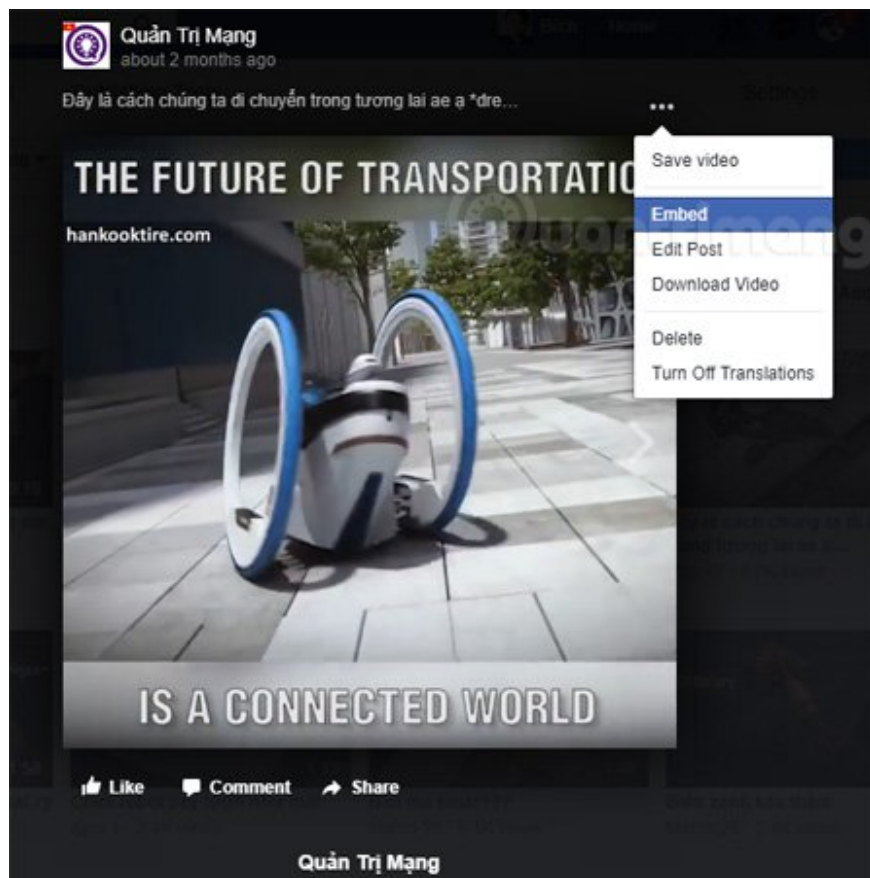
Quản Trị Mạng
about 2 months ago

Đây là cách chúng ta di chuyển trong tương lai ae ạ *dre...

THE FUTURE OF TRANSPORTATIO

hankooktire.com

IS A CONNECTED WORLD

Save video
Embed
Edit Post
Download Video
Delete
Turn Off Translations

Like Comment Share

Quản Trị Mạng